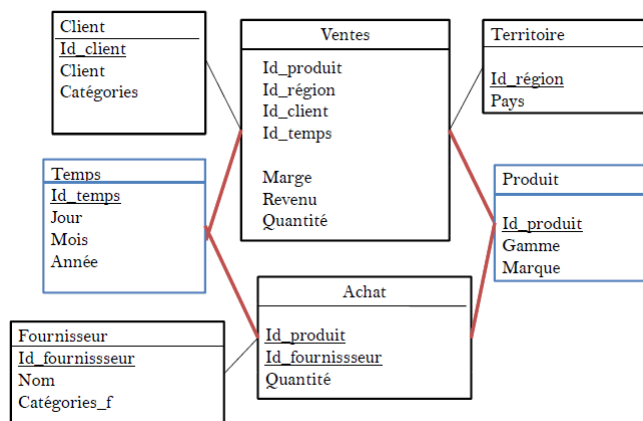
Client
Id_client
Client
Catégories

Ventes
Id_produit
Id_région
Id_client
Id_temps

Marge
Revenu
Quantité

Territoire

Id_région
Pays

Temps
Id_temps
Jour
Mois
Année

Produit

Id_produit
Gamme
Marque

Achat
Id_produit
Id_fournissseur
Quantité

Fournisseur
Id_fournissseur
Nom
Catégories_f